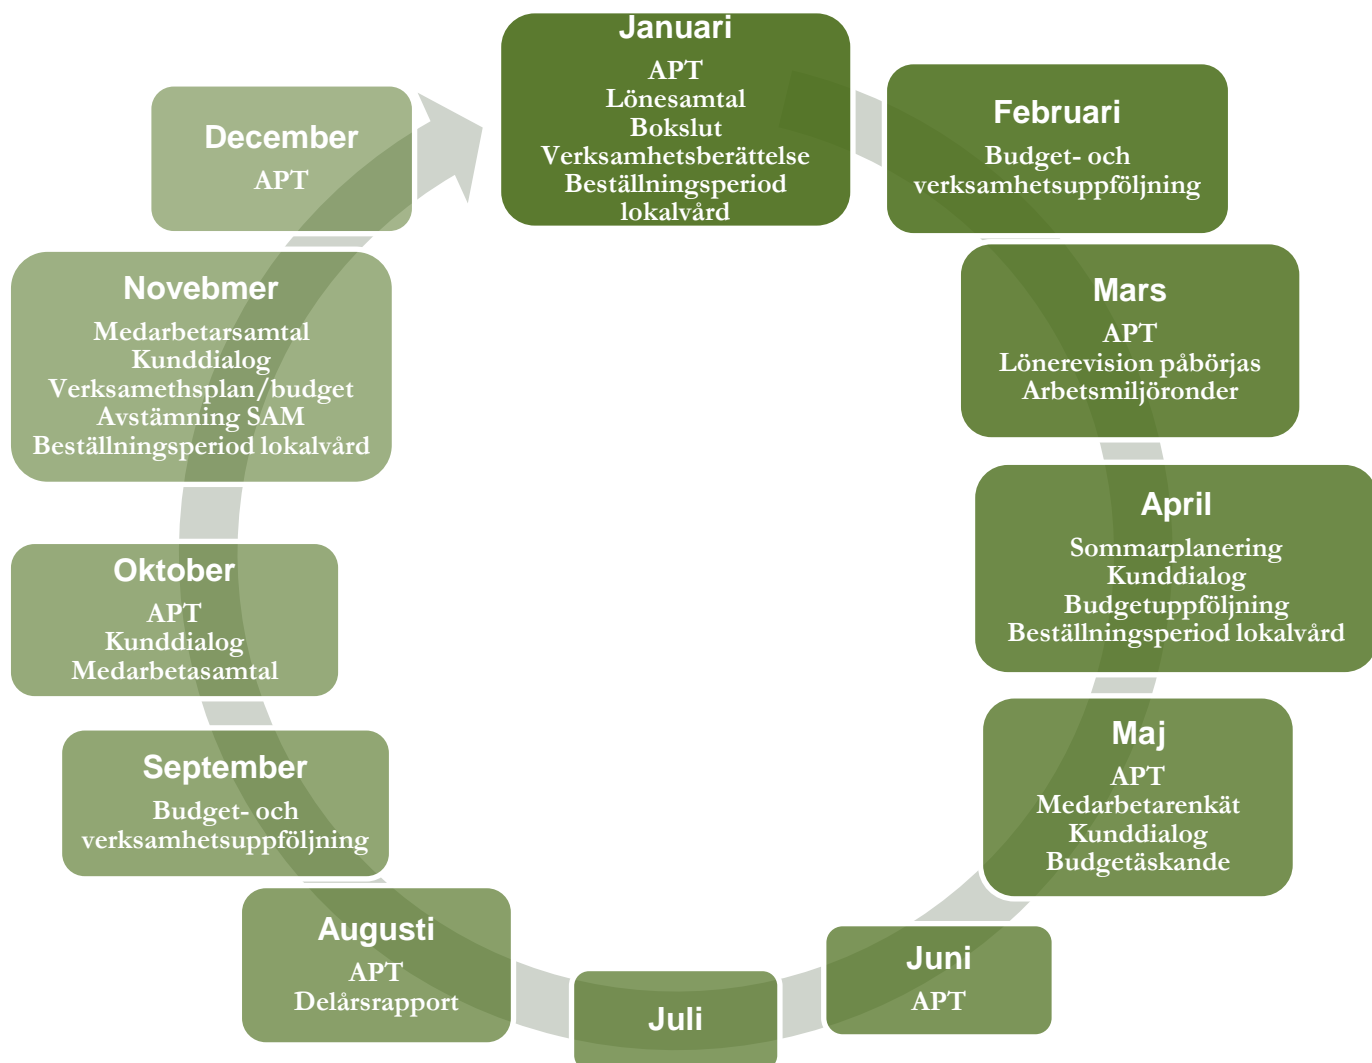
Januari
APT
Lönesamtal
Bokslut
Verksamhetsberättelse
Beställningsperiod lokalvård

Februari
Budget- och verksamhetsuppföljning

Mars
APT
Lönerevision påbörjas
Arbetsmiljöronder

April
Sommarplanering
Kunddialog
Budgetuppföljning
Beställningsperiod lokalvård

Maj
APT
Medarbetarenkät
Kunddialog
Budgetäskande

Juni
APT

Juli

Augusti
APT
Delårsrapport

September
Budget- och verksamhetsuppföljning

Oktober
APT
Kunddialog
Medarbetasamtal

Novebmer
Medarbetarsamtal
Kunddialog
Verksamethsplan/budget
Avstämning SAM
Beställningsperiod lokalvård

December
APT